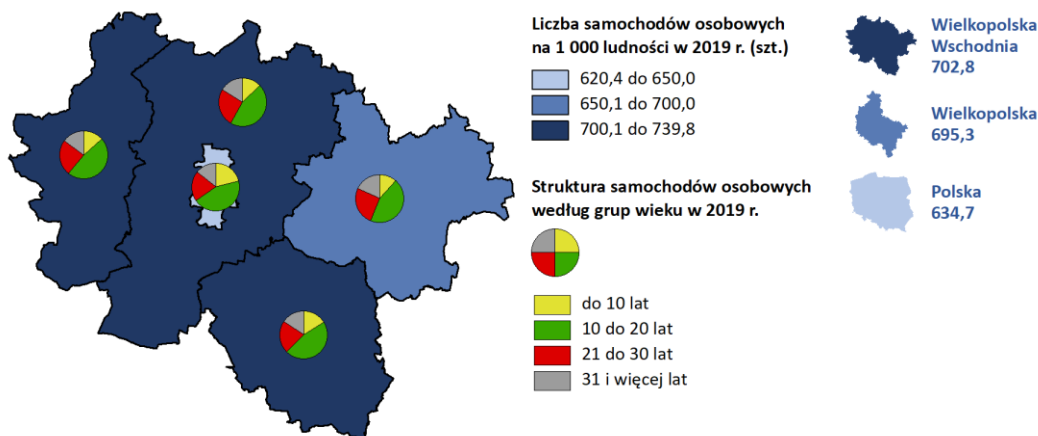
Liczba samochodów osobowych na 1 000 ludności w 2019 r. (szt.)

620,4 do 650,0
650,1 do 700,0
700,1 do 739,8

Struktura samochodów osobowych według grup wieku w 2019 r.

do 10 lat
10 do 20 lat
21 do 30 lat
31 i więcej lat

Wielkopolska Wschodnia
702,8

Wielkopolska
695,3

Polska
634,7